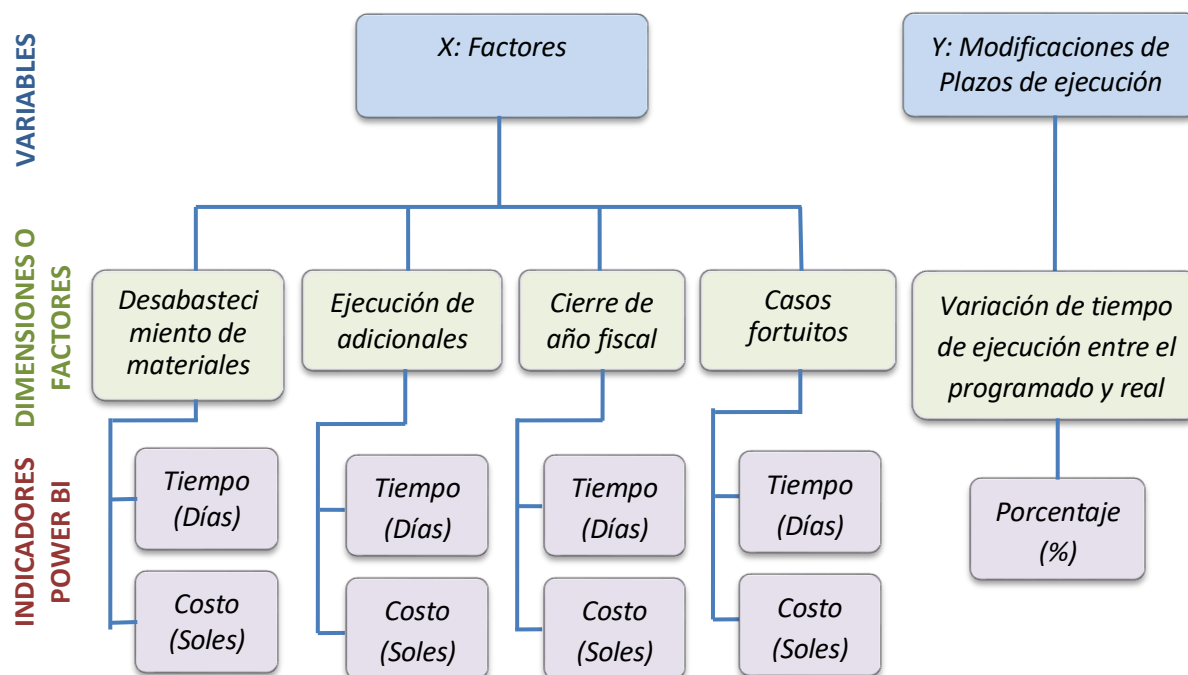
VARIABLES

X: Factores

Y: Modificaciones de Plazos de ejecución

DIMENSIONES O FACTORES

Desabastecimiento de materiales

Ejecución de adicionales

Cierre de año fiscal

Casos fortuitos

Variación de tiempo de ejecución entre el programado y real

INDICADORES POWER BI

Tiempo (Días)

Costo (Soles)

Tiempo (Días)

Costo (Soles)

Tiempo (Días)

Costo (Soles)

Tiempo (Días)

Costo (Soles)

Porcentaje (%)